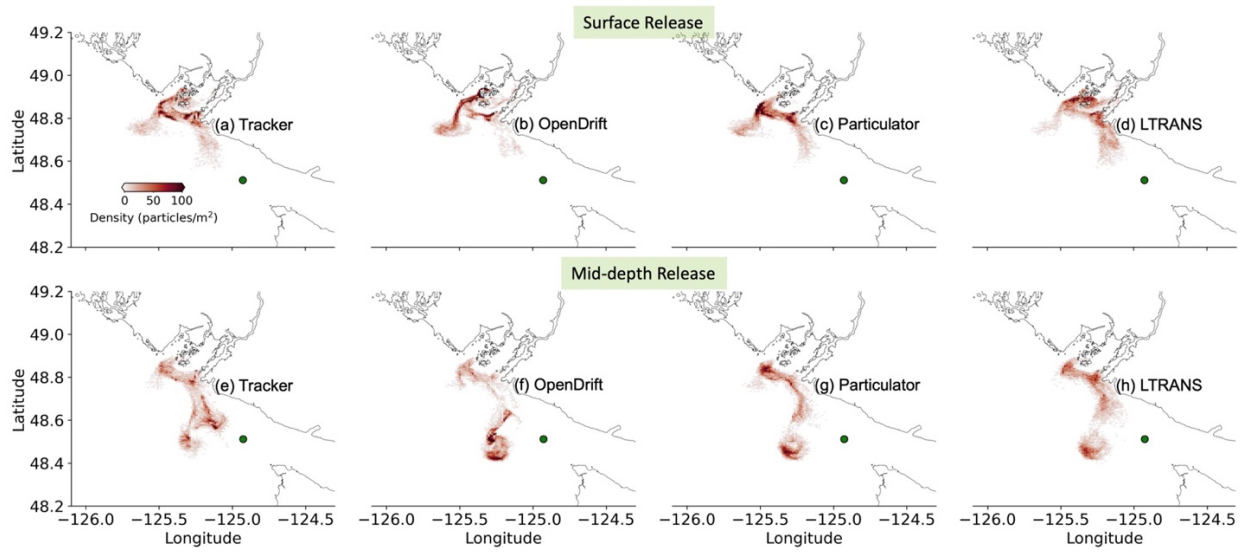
Surface Release

49.2
49.0
48.8
48.6
48.4
48.2
Latitude

(a) Tracker
0 50 100
Density (particles/m$^2$)

(b) OpenDrift

(c) Particulator

(d) LTRANS

Mid-depth Release

49.2
49.0
48.8
48.6
48.4
48.2
Latitude

(e) Tracker
−126.0 −125.5 −125.0 −124.5
Longitude

(f) OpenDrift
−126.0 −125.5 −125.0 −124.5
Longitude

(g) Particulator
−126.0 −125.5 −125.0 −124.5
Longitude

(h) LTRANS
−126.0 −125.5 −125.0 −124.5
Longitude